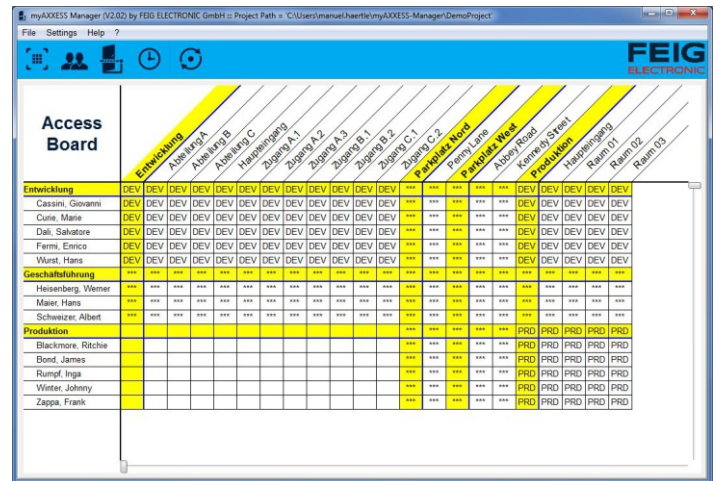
myAXXESS Manager (V2.02) by FEIG ELECTRONIC GmbH :: Project Path = 'C:\Users\manuel.haertle\myAXXESS-Manager\DemoProject'

File Settings Help ?

FEIG ELECTRONIC

Access Board

| | Entwicklung | Abteilung A | Abteilung B | Abteilung C | Haupteingang | Zugang A.1 | Zugang A.2 | Zugang A.3 | Zugang B.1 | Zugang B.2 | Zugang C.1 | Zugang C.2 | Parkplatz Nord | Penny Lane | Parkplatz West | Abbey Road | Kennedy Street | Produktion | Haupteingang | Raum 01 | Raum 02 | Raum 03 |
|---|---|---|---|---|---|---|---|---|---|---|---|---|---|---|---|---|---|---|---|---|---|---|
| Entwicklung | DEV | DEV | DEV | DEV | DEV | DEV | DEV | DEV | DEV | DEV | DEV | *** | *** | *** | *** | *** | DEV | DEV | DEV | DEV | DEV | |
| Cassini, Giovanni | DEV | DEV | DEV | DEV | DEV | DEV | DEV | DEV | DEV | DEV | DEV | *** | *** | *** | *** | *** | DEV | DEV | DEV | DEV | DEV | |
| Curie, Marie | DEV | DEV | DEV | DEV | DEV | DEV | DEV | DEV | DEV | DEV | DEV | *** | *** | *** | *** | *** | DEV | DEV | DEV | DEV | DEV | |
| Dali, Salvatore | DEV | DEV | DEV | DEV | DEV | DEV | DEV | DEV | DEV | DEV | DEV | *** | *** | *** | *** | *** | DEV | DEV | DEV | DEV | DEV | |
| Fermi, Enrico | DEV | DEV | DEV | DEV | DEV | DEV | DEV | DEV | DEV | DEV | DEV | *** | *** | *** | *** | *** | DEV | DEV | DEV | DEV | DEV | |
| Wurst, Hans | DEV | DEV | DEV | DEV | DEV | DEV | DEV | DEV | DEV | DEV | DEV | *** | *** | *** | *** | *** | DEV | DEV | DEV | DEV | DEV | |
| Geschäftsführung | *** | *** | *** | *** | *** | *** | *** | *** | *** | *** | *** | *** | *** | *** | *** | *** | *** | *** | *** | *** | *** | |
| Heisenberg, Werner | *** | *** | *** | *** | *** | *** | *** | *** | *** | *** | *** | *** | *** | *** | *** | *** | *** | *** | *** | *** | *** | |
| Maier, Hans | *** | *** | *** | *** | *** | *** | *** | *** | *** | *** | *** | *** | *** | *** | *** | *** | *** | *** | *** | *** | *** | |
| Schweizer, Albert | *** | *** | *** | *** | *** | *** | *** | *** | *** | *** | *** | *** | *** | *** | *** | *** | *** | *** | *** | *** | *** | |
| Produktion | | | | | | | | | | | | *** | *** | *** | *** | *** | PRD | PRD | PRD | PRD | PRD | |
| Blackmore, Ritchie | | | | | | | | | | | | *** | *** | *** | *** | *** | PRD | PRD | PRD | PRD | PRD | |
| Bond, James | | | | | | | | | | | | *** | *** | *** | *** | *** | PRD | PRD | PRD | PRD | PRD | |
| Rumpf, Inga | | | | | | | | | | | | *** | *** | *** | *** | *** | PRD | PRD | PRD | PRD | PRD | |
| Winter, Johnny | | | | | | | | | | | | *** | *** | *** | *** | *** | PRD | PRD | PRD | PRD | PRD | |
| Zappa, Frank | | | | | | | | | | | | *** | *** | *** | *** | *** | PRD | PRD | PRD | PRD | PRD | |